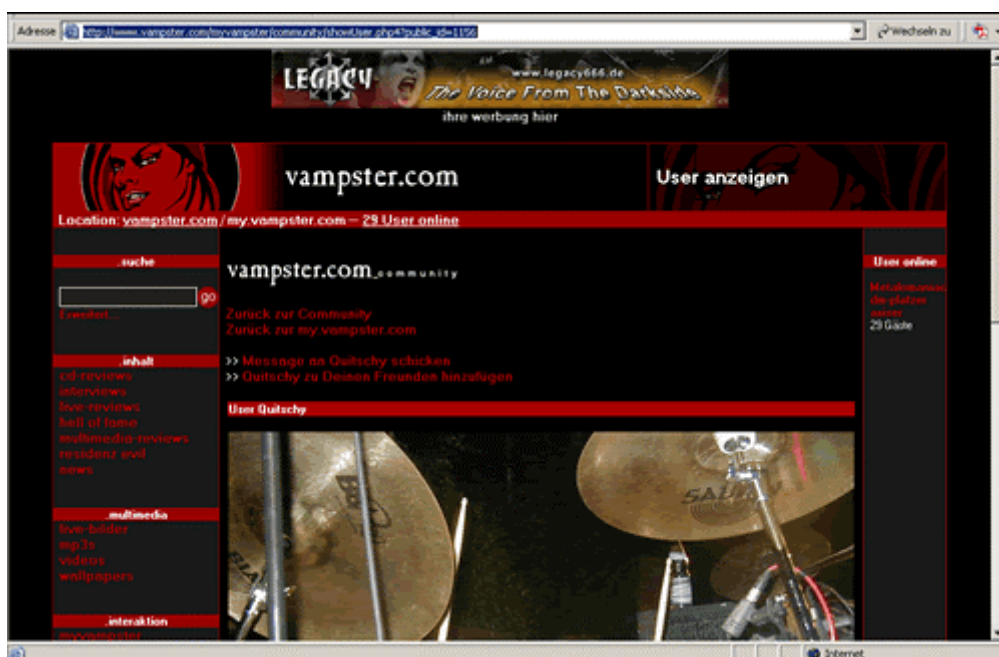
Adresse http://www.vampster.com/myvampster/community/showUser.php4?public_id=1156

Wechseln zu

LEGACY www.legacy666.de The Voice From The Darkside

ihre werbung hier

vampster.com

User anzeigen

Location: vampster.com / my.vampster.com – 29 User online

.suche

go

Erweitert...

.inhalt

cd-reviews
interviews
live-reviews
hall of fame
multimedia-reviews
residenz evil
news

.multimedia

live-bilder
mp3s
videos
wallpapers

.interaktion

myvampster

vampster.com community

Zurück zur Community
Zurück zur my.vampster.com

>> Message an Quitschy schicken
>> Quitschy zu Deinen Freunden hinzufügen

User Quitschy

User online

Metalmaniac
die-platten
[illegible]
29 Gäste

Internet